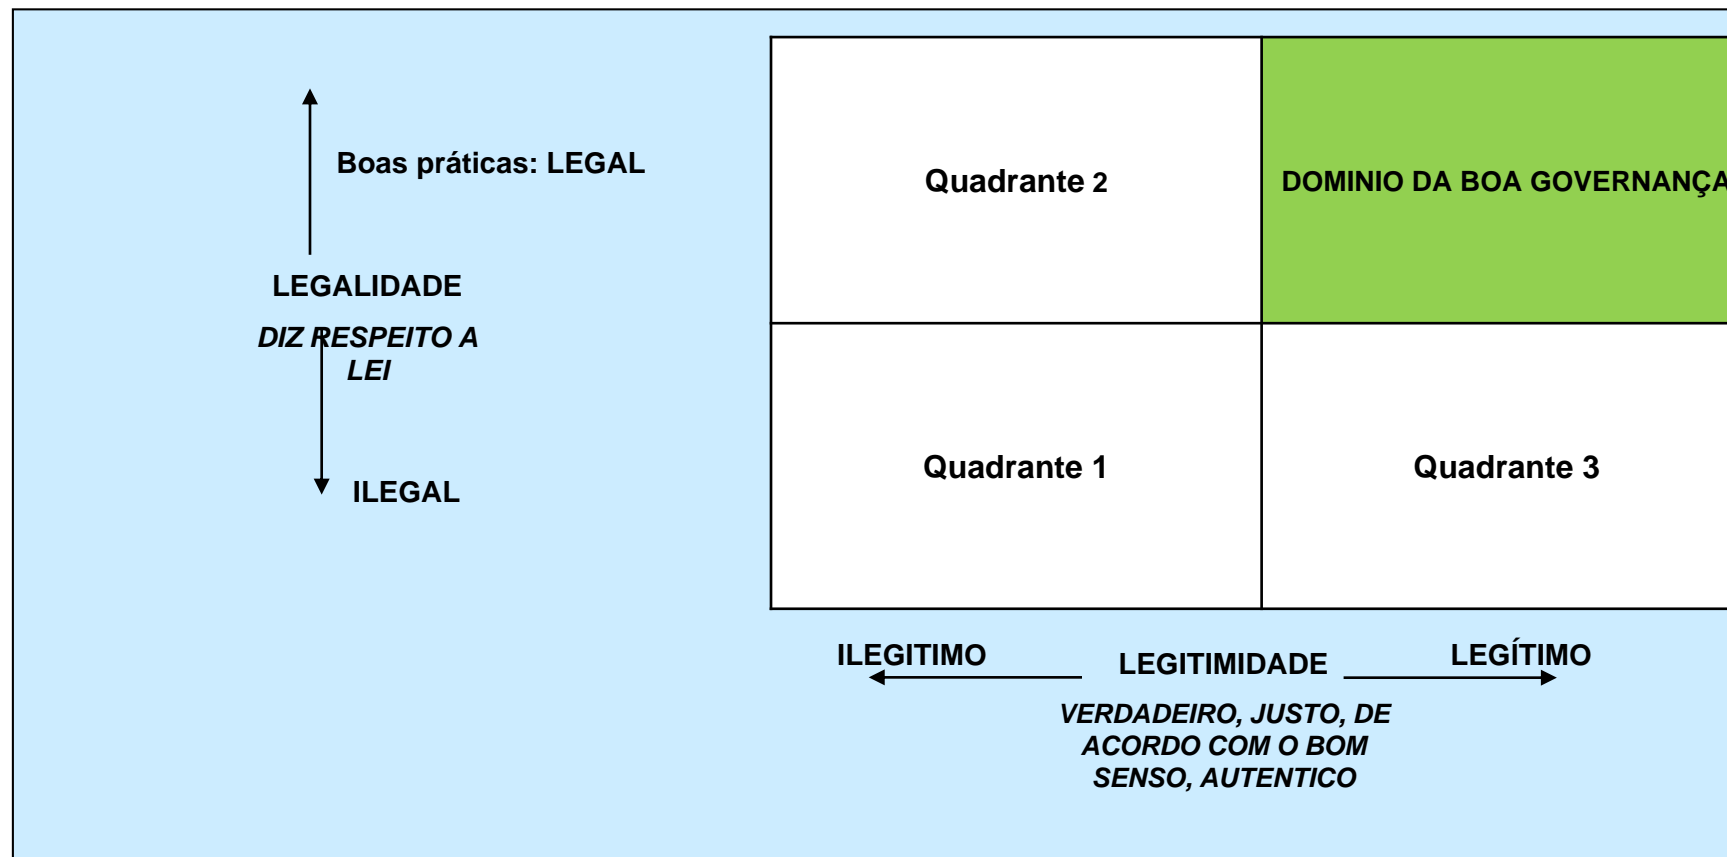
Boas práticas: LEGAL

LEGALIDADE

DIZ RESPEITO A LEI

ILEGAL

| Quadrante 2 | DOMINIO DA BOA GOVERNANÇA |
|---|---|
| Quadrante 1 | Quadrante 3 |

ILEGITIMO LEGITIMIDADE LEGÍTIMO

VERDADEIRO, JUSTO, DE ACORDO COM O BOM SENSO, AUTENTICO